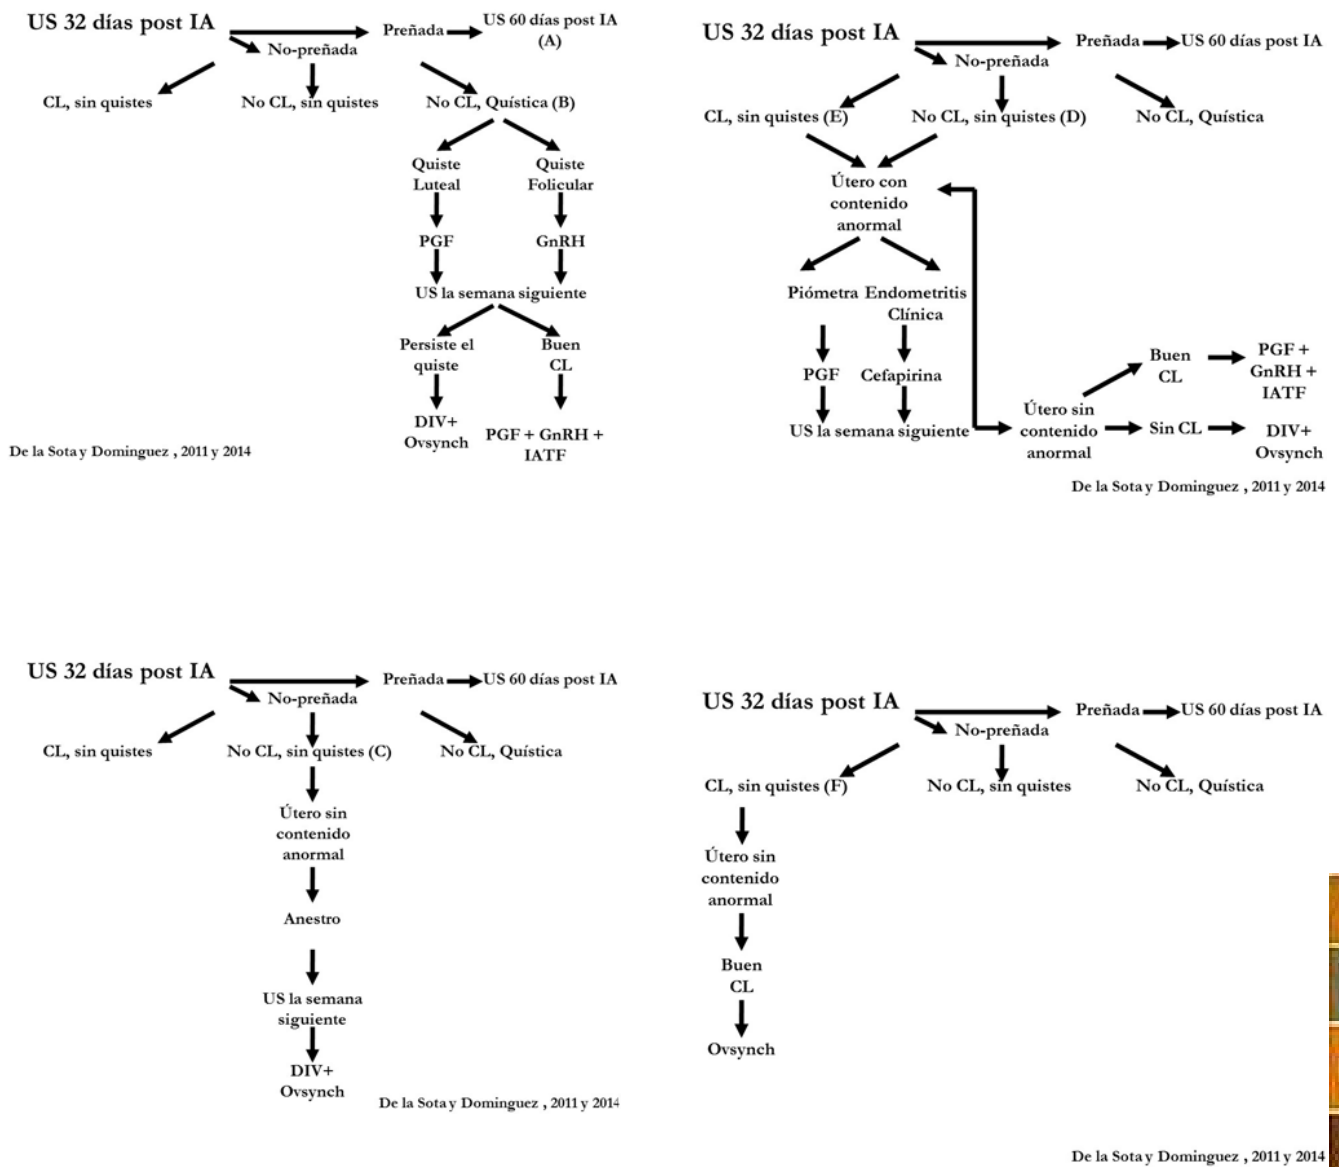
US 32 días post IA

Preñada

US 60 días post IA (A)

No-preñada

CL, sin quistes

No CL, sin quistes

No CL, Quística (B)

Quiste Luteal

Quiste Folicular

PGF

GnRH

US la semana siguiente

Persiste el quiste

Buen CL

DIV+ Ovsynch

PGF + GnRH + IATF

De la Sota y Dominguez , 2011 y 2014

US 32 días post IA

Preñada

US 60 días post IA

No-preñada

CL, sin quistes (E)

No CL, sin quistes (D)

No CL, Quística

Útero con contenido anormal

Piómetra

Endometritis Clínica

PGF

Cefapirina

US la semana siguiente

Útero sin contenido anormal

Buen CL

PGF + GnRH + IATF

Sin CL

DIV+ Ovsynch

De la Sota y Dominguez , 2011 y 2014

US 32 días post IA

Preñada

US 60 días post IA

No-preñada

CL, sin quistes

No CL, sin quistes (C)

No CL, Quística

Útero sin contenido anormal

Anestro

US la semana siguiente

DIV+ Ovsynch

De la Sota y Dominguez , 2011 y 2014

US 32 días post IA

Preñada

US 60 días post IA

No-preñada

CL, sin quistes (F)

No CL, sin quistes

No CL, Quística

Útero sin contenido anormal

Buen CL

Ovsynch

De la Sota y Dominguez , 2011 y 2014